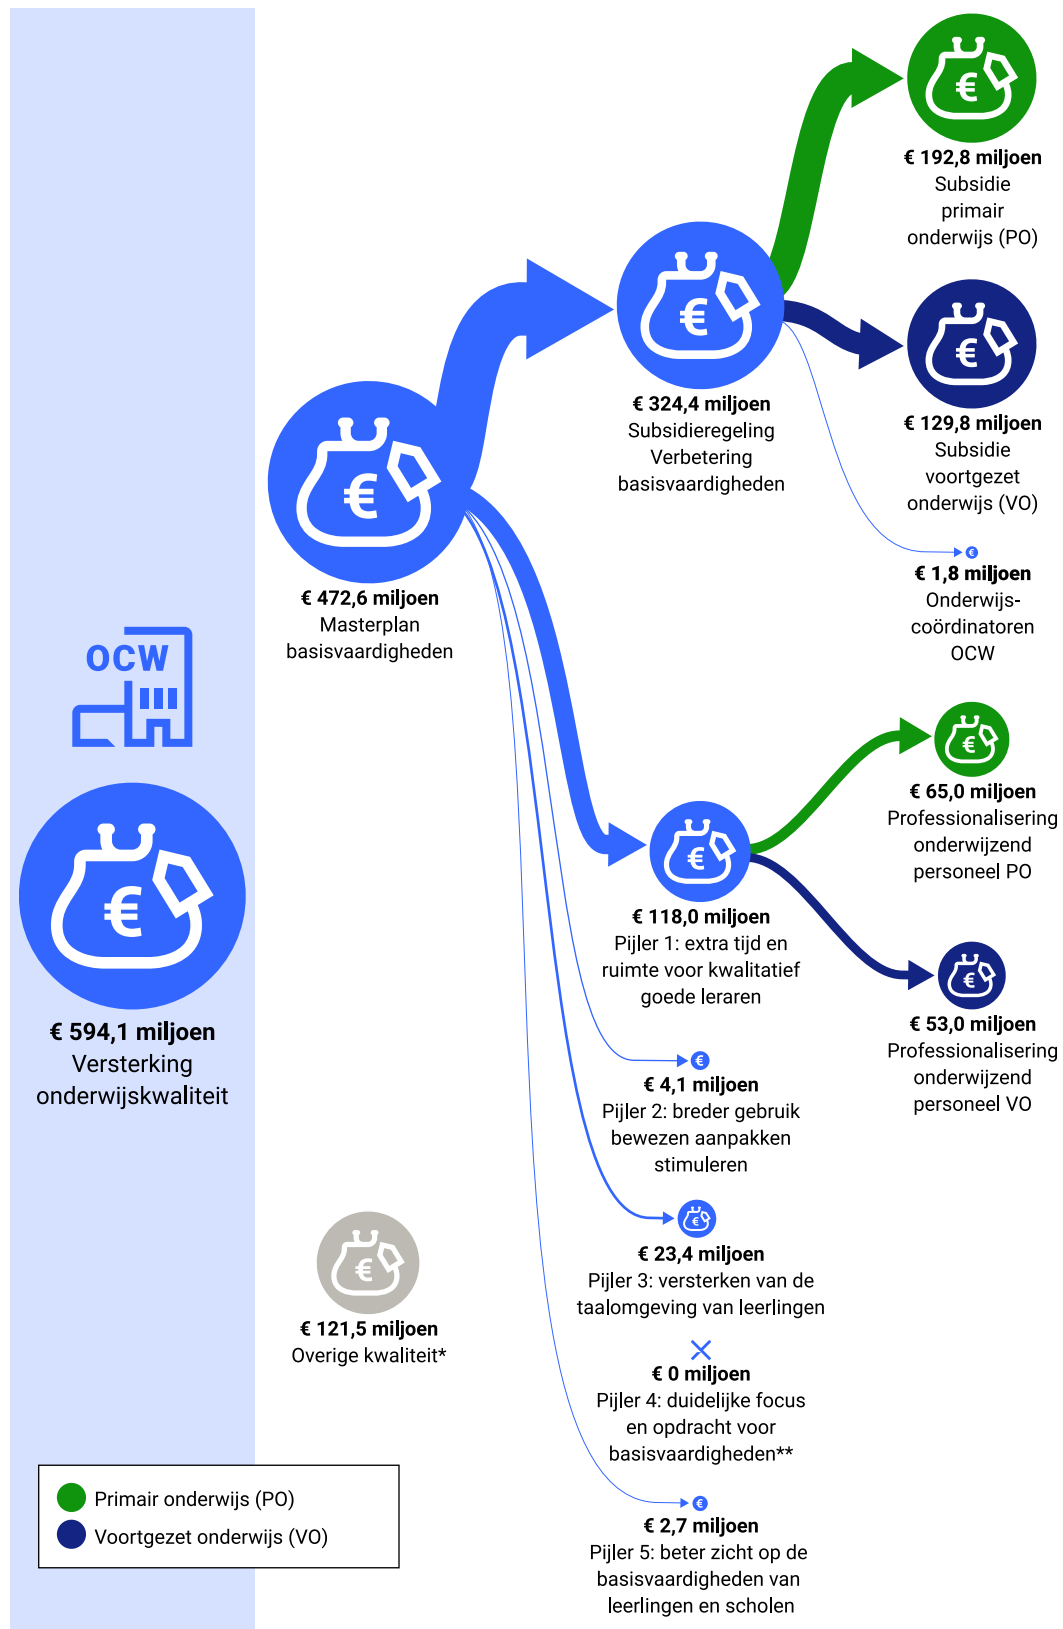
€ 192,8 miljoen
Subsidie primair onderwijs (PO)

€ 324,4 miljoen
Subsidieregeling Verbetering basisvaardigheden

€ 129,8 miljoen
Subsidie voortgezet onderwijs (VO)

€ 472,6 miljoen
Masterplan basisvaardigheden

€ 1,8 miljoen
Onderwijs-coördinatoren OCW

OCW

€ 65,0 miljoen
Professionalisering onderwijzend personeel PO

€ 594,1 miljoen
Versterking onderwijskwaliteit

€ 118,0 miljoen
Pijler 1: extra tijd en ruimte voor kwalitatief goede leraren

€ 53,0 miljoen
Professionalisering onderwijzend personeel VO

€ 4,1 miljoen
Pijler 2: breder gebruik bewezen aanpakken stimuleren

€ 23,4 miljoen
Pijler 3: versterken van de taalomgeving van leerlingen

€ 121,5 miljoen
Overige kwaliteit*

€ 0 miljoen
Pijler 4: duidelijke focus en opdracht voor basisvaardigheden**

Primair onderwijs (PO)
Voortgezet onderwijs (VO)

€ 2,7 miljoen
Pijler 5: beter zicht op de basisvaardigheden van leerlingen en scholen